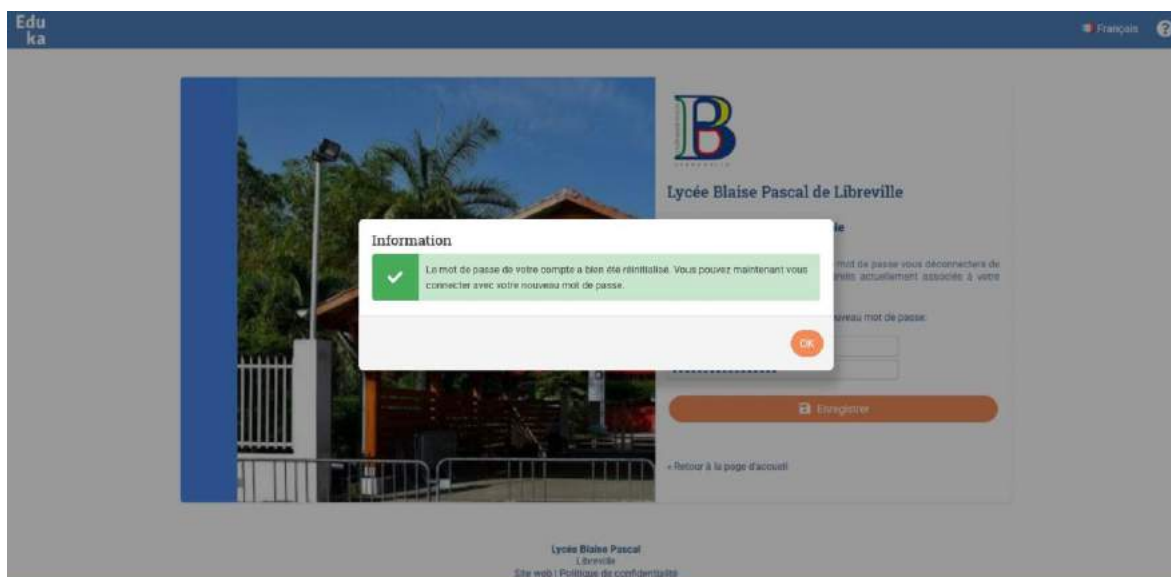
Edu
ka

Français

?

B

Lycée Blaise Pascal de Libreville

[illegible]le

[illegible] mot de passe vous déconnectera de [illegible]reils actuellement associés à votre

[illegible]uveau mot de passe

Information

Le mot de passe de votre compte a bien été réinitialisé. Vous pouvez maintenant vous connecter avec votre nouveau mot de passe.

OK

Enregistrer

« Retour à la page d'accueil

Lycée Blaise Pascal
Libreville
Site web | Politique de confidentialité